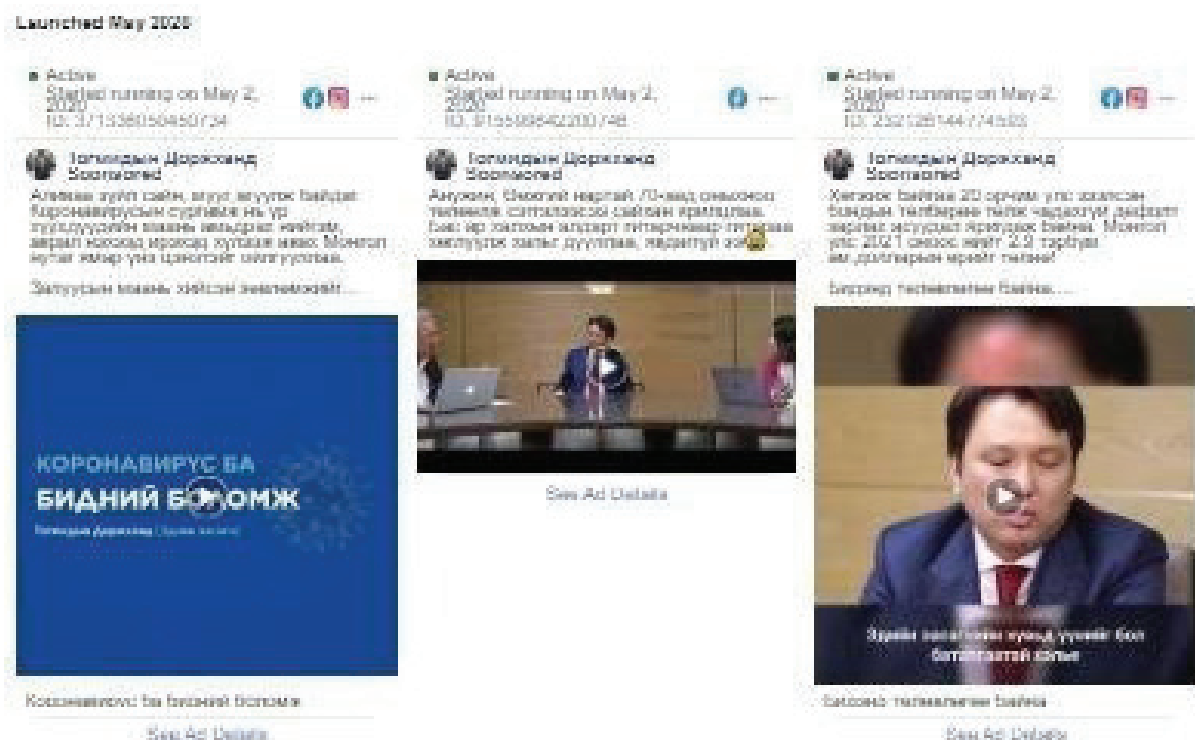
Launched May 2020

Active
Started running on May 2, 2020
ID: 3713380504507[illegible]

Тогмидын Доржханд
Sponsored

Алмаас зүйл сайн, ялуут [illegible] байдаг. Коронавирусын сургамж нь үр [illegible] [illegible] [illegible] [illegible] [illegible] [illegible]. Монгол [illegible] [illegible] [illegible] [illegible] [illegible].

Залуусын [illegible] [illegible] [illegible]...

КОРОНАВИРУС БА
БИДНИЙ БОЛОМЖ
Тогмидын Доржханд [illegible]

Коронавирус ба бидний боломж

See Ad Details

Active
Started running on May 2, 2020
ID: 9155986422007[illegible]

Тогмидын Доржханд
Sponsored

Анужин, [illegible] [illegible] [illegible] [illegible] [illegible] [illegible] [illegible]. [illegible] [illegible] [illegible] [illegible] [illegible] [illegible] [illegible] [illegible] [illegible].

See Ad Details

Active
Started running on May 2, 2020
ID: 2321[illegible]

Тогмидын Доржханд
Sponsored

Хэлэж байгаа 20 орчим улс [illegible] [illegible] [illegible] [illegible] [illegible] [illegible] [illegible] байна. Монгол улс 2021 оноос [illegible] 2.3 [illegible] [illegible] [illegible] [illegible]!

Бидэнд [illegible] байна...

Эдийн засгийн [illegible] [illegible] бол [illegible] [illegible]

Бидэнд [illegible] байна

See Ad Details